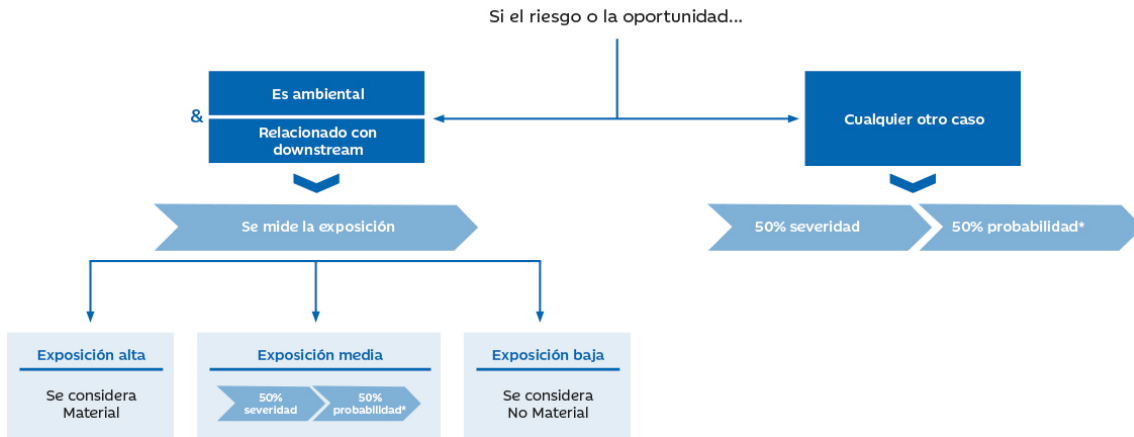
Si el riesgo o la oportunidad...

&

Es ambiental

Relacionado con downstream

Cualquier otro caso

Se mide la exposición

50% severidad

50% probabilidad*

Exposición alta

Se considera Material

Exposición media

50% severidad

50% probabilidad*

Exposición baja

Se considera No Material